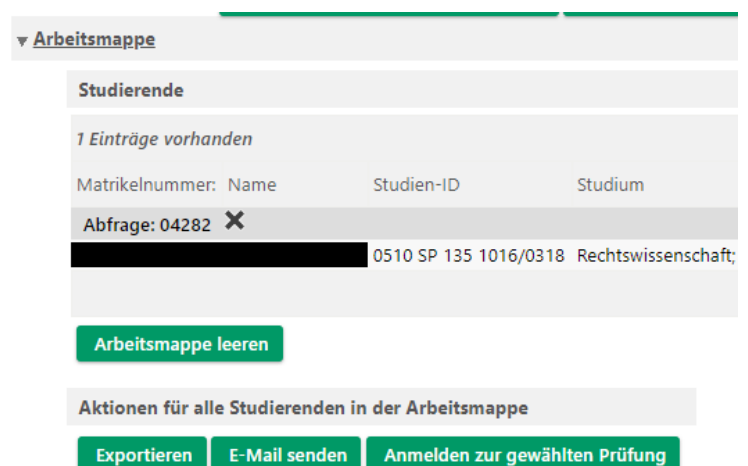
Arbeitsmappe

Studierende

1 Einträge vorhanden

| Matrikelnummer: | Name | Studien-ID | Studium |
|---|---|---|---|
| Abfrage: 04282 ✖ | | | |
| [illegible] | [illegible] | 0510 SP 135 1016/0318 | Rechtswissenschaft; |

Arbeitsmappe leeren

Aktionen für alle Studierenden in der Arbeitsmappe

Exportieren | E-Mail senden | Anmelden zur gewählten Prüfung